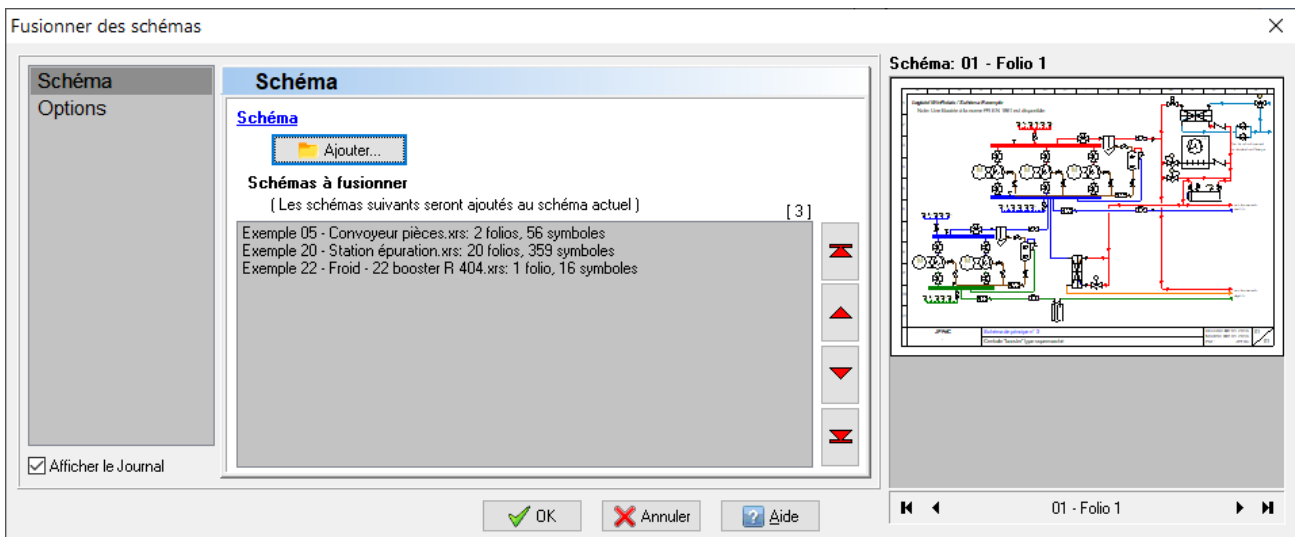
Fusionner des schémas

Schéma
Options

Schéma

Schéma

Ajouter...

Schémas à fusionner
( Les schémas suivants seront ajoutés au schéma actuel )
[ 3 ]

Exemple 05 - Convoyeur pièces.xrs: 2 folios, 56 symboles
Exemple 20 - Station épuration.xrs: 20 folios, 359 symboles
Exemple 22 - Froid - 22 booster R 404.xrs: 1 folio, 16 symboles

Afficher le Journal

Schéma: 01 - Folio 1

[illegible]

01 - Folio 1

OK
Annuler
Aide